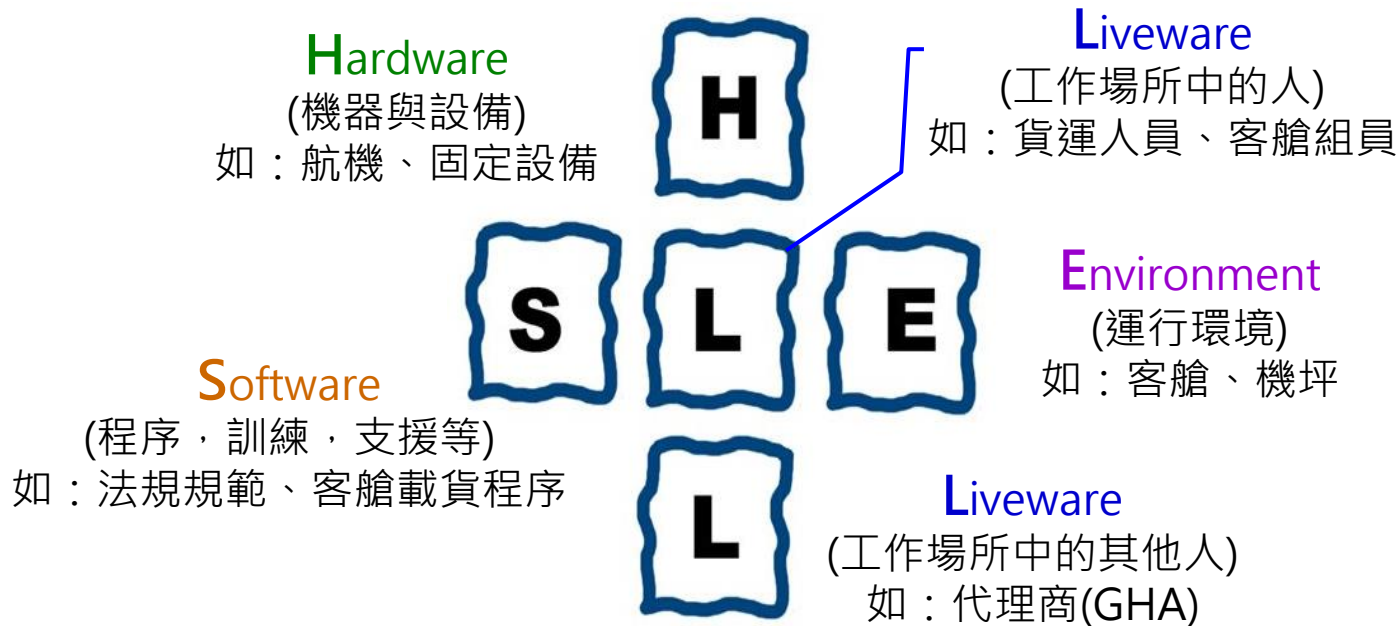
Hardware
(機器與設備)
如：航機、固定設備

Liveware
(工作場所中的人)
如：貨運人員、客艙組員

H

S L E

L

Environment
(運行環境)
如：客艙、機坪

Software
(程序，訓練，支援等)
如：法規規範、客艙載貨程序

Liveware
(工作場所中的其他人)
如：代理商(GHA)